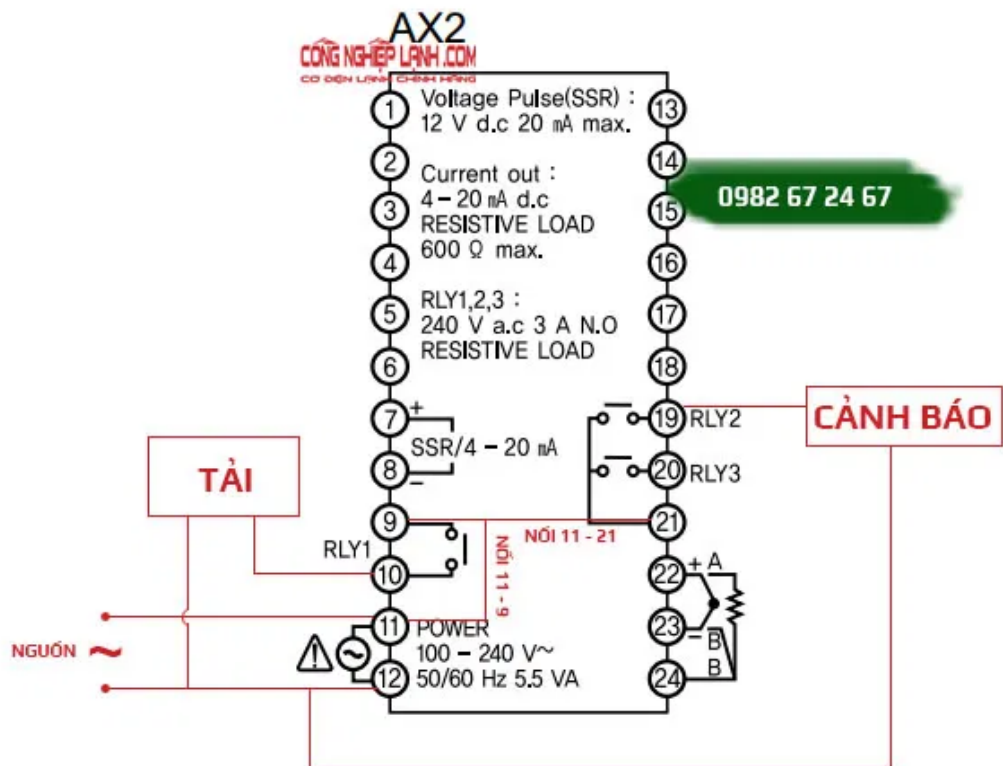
AX2
CÔNG NGHIỆP LẠNH .COM
CƠ ĐIỆN LẠNH CHÍNH HÃNG

1 Voltage Pulse(SSR) : 12 V d.c 20 mA max. 13
2 Current out : 14
3 4 – 20 mA d.c RESISTIVE LOAD 15
4 600 Ω max. 16
5 RLY1,2,3 : 240 V a.c 3 A N.O RESISTIVE LOAD 17
6 18

0982 67 24 67

7 + SSR/4 – 20 mA
8 –
19 RLY2
20 RLY3
CẢNH BÁO
TẢI
9
21
NỐI 11 - 21
RLY1
10
NỐI 11 - 9
22 + A
23 – B
B
11 POWER
NGUỒN ~
12 100 – 240 V~ 50/60 Hz 5.5 VA
24